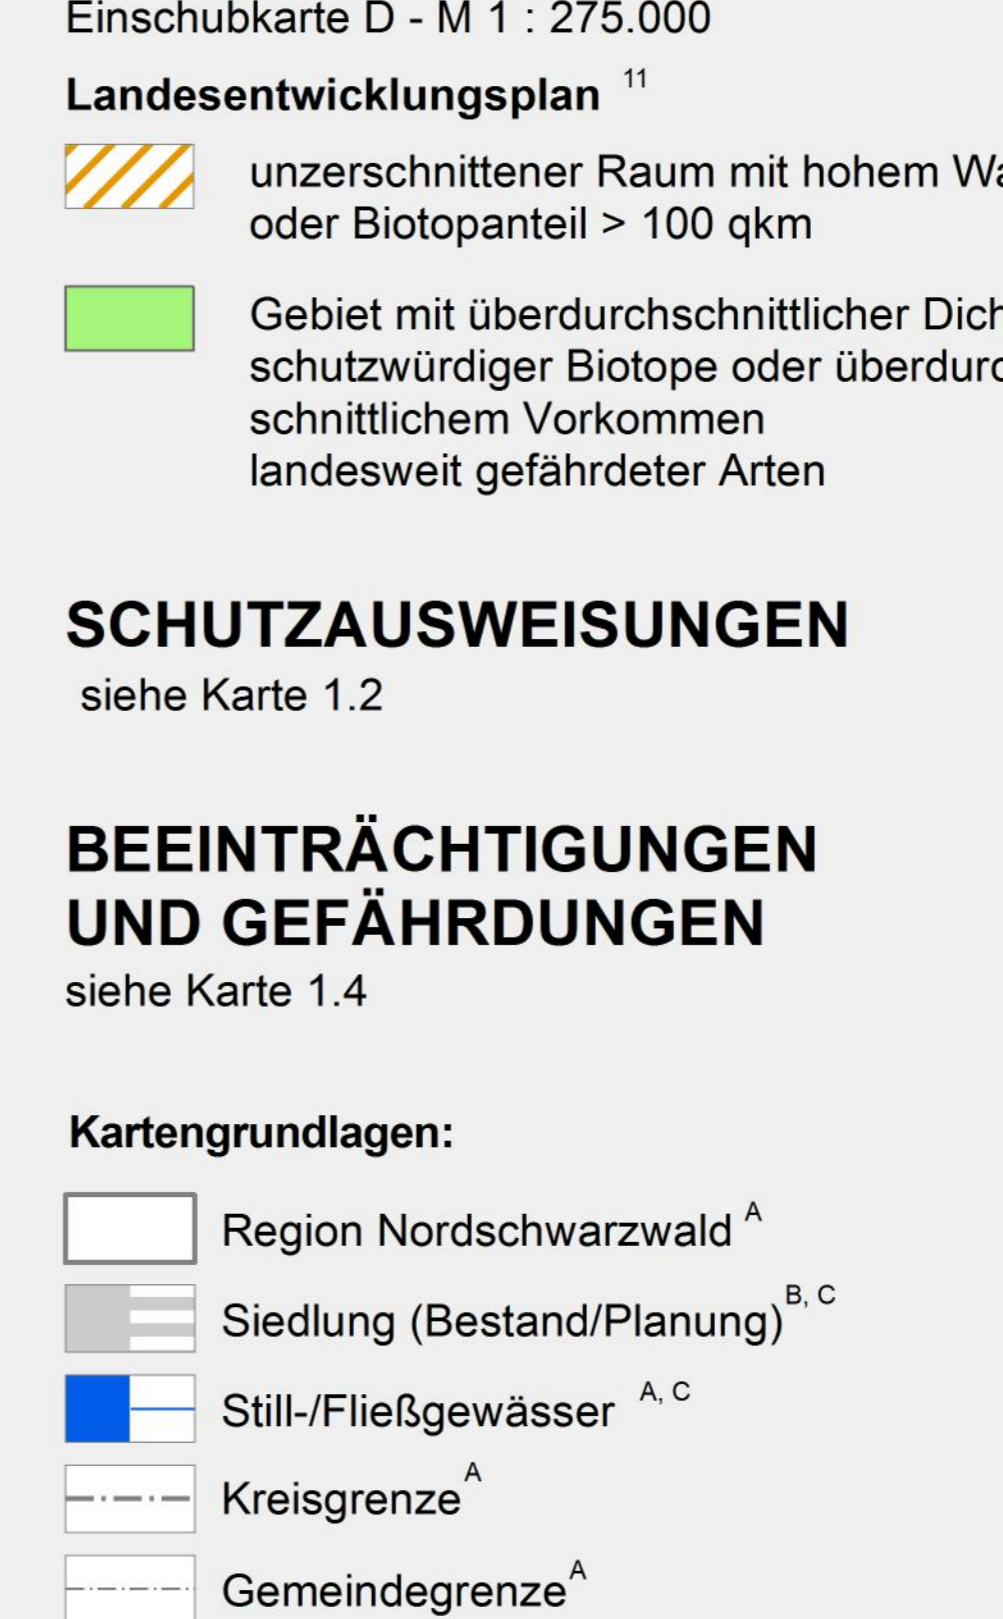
Einschubkarte D - M 1 : 275.000

Landesentwicklungsplan $^{11}$

unzerschnittener Raum mit hohem Wa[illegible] oder Biotopanteil > 100 qkm

Gebiet mit überdurchschnittlicher Dich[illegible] schutzwürdiger Biotope oder überdur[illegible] schnittlichem Vorkommen landesweit gefährdeter Arten

SCHUTZAUSWEISUNGEN
siehe Karte 1.2

BEEINTRÄCHTIGUNGEN UND GEFÄHRDUNGEN
siehe Karte 1.4

Kartengrundlagen:

Region Nordschwarzwald $^{A}$

Siedlung (Bestand/Planung)$^{B, C}$

Still-/Fließgewässer $^{A, C}$

Kreisgrenze$^{A}$

Gemeindegrenze$^{A}$